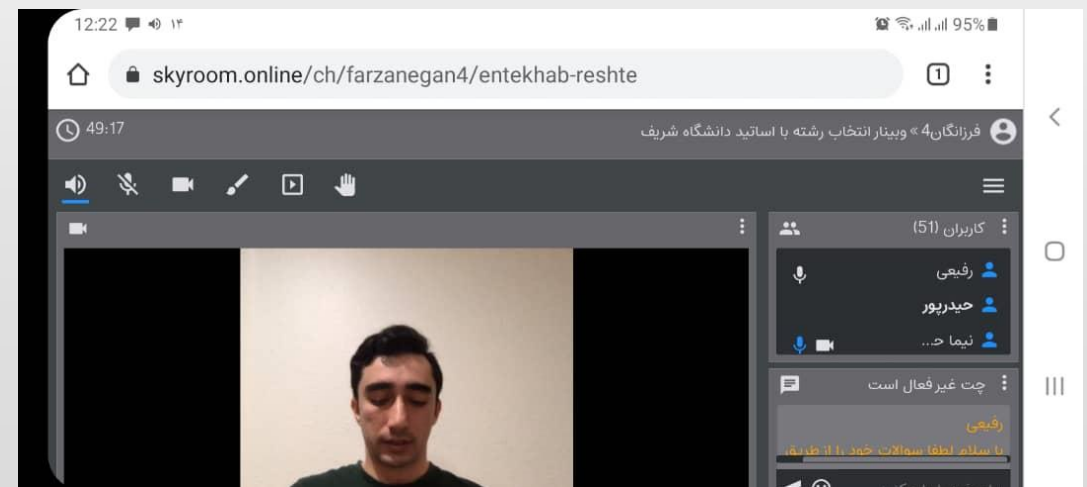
12:22 ۱۴
95%

skyroom.online/ch/farzanegan4/entekhab-reshte

1

49:17

فرزانگان4 » وبینار انتخاب رشته با اساتید دانشگاه شریف

کاربران (51)

رفیعی

حیدرپور

نیما ح..

چت غیرفعال است

رفیعی

با سلام لطفا سوالات خود را از طریق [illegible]